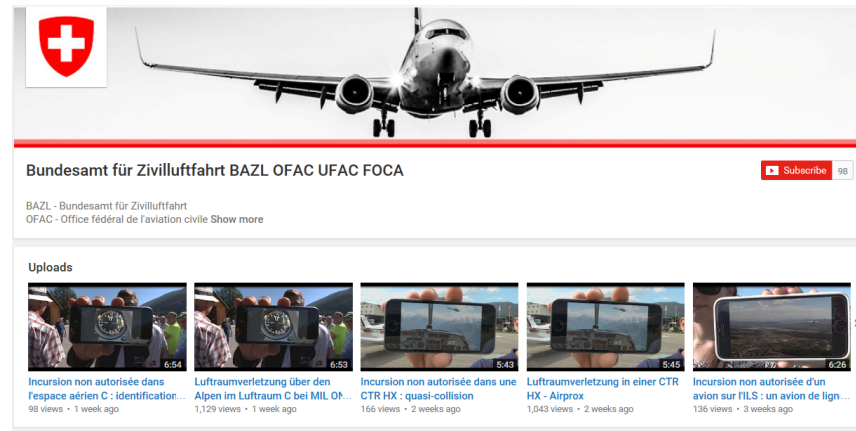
Bundesamt für Zivilluftfahrt BAZL OFAC UFAC FOCA

Subscribe 98

BAZL - Bundesamt für Zivilluftfahrt
OFAC - Office fédéral de l'aviation civile Show more

Uploads

6:54
Incursion non autorisée dans l'espace aérien C : identification...
98 views • 1 week ago

6:53
Luftraumverletzung über den Alpen im Luftraum C bei MIL ON...
1,129 views • 1 week ago

5:43
Incursion non autorisée dans une CTR HX : quasi-collision
166 views • 2 weeks ago

5:45
Luftraumverletzung in einer CTR HX - Airprox
1,043 views • 2 weeks ago

6:26
Incursion non autorisée d'un avion sur l'ILS : un avion de lign...
136 views • 3 weeks ago